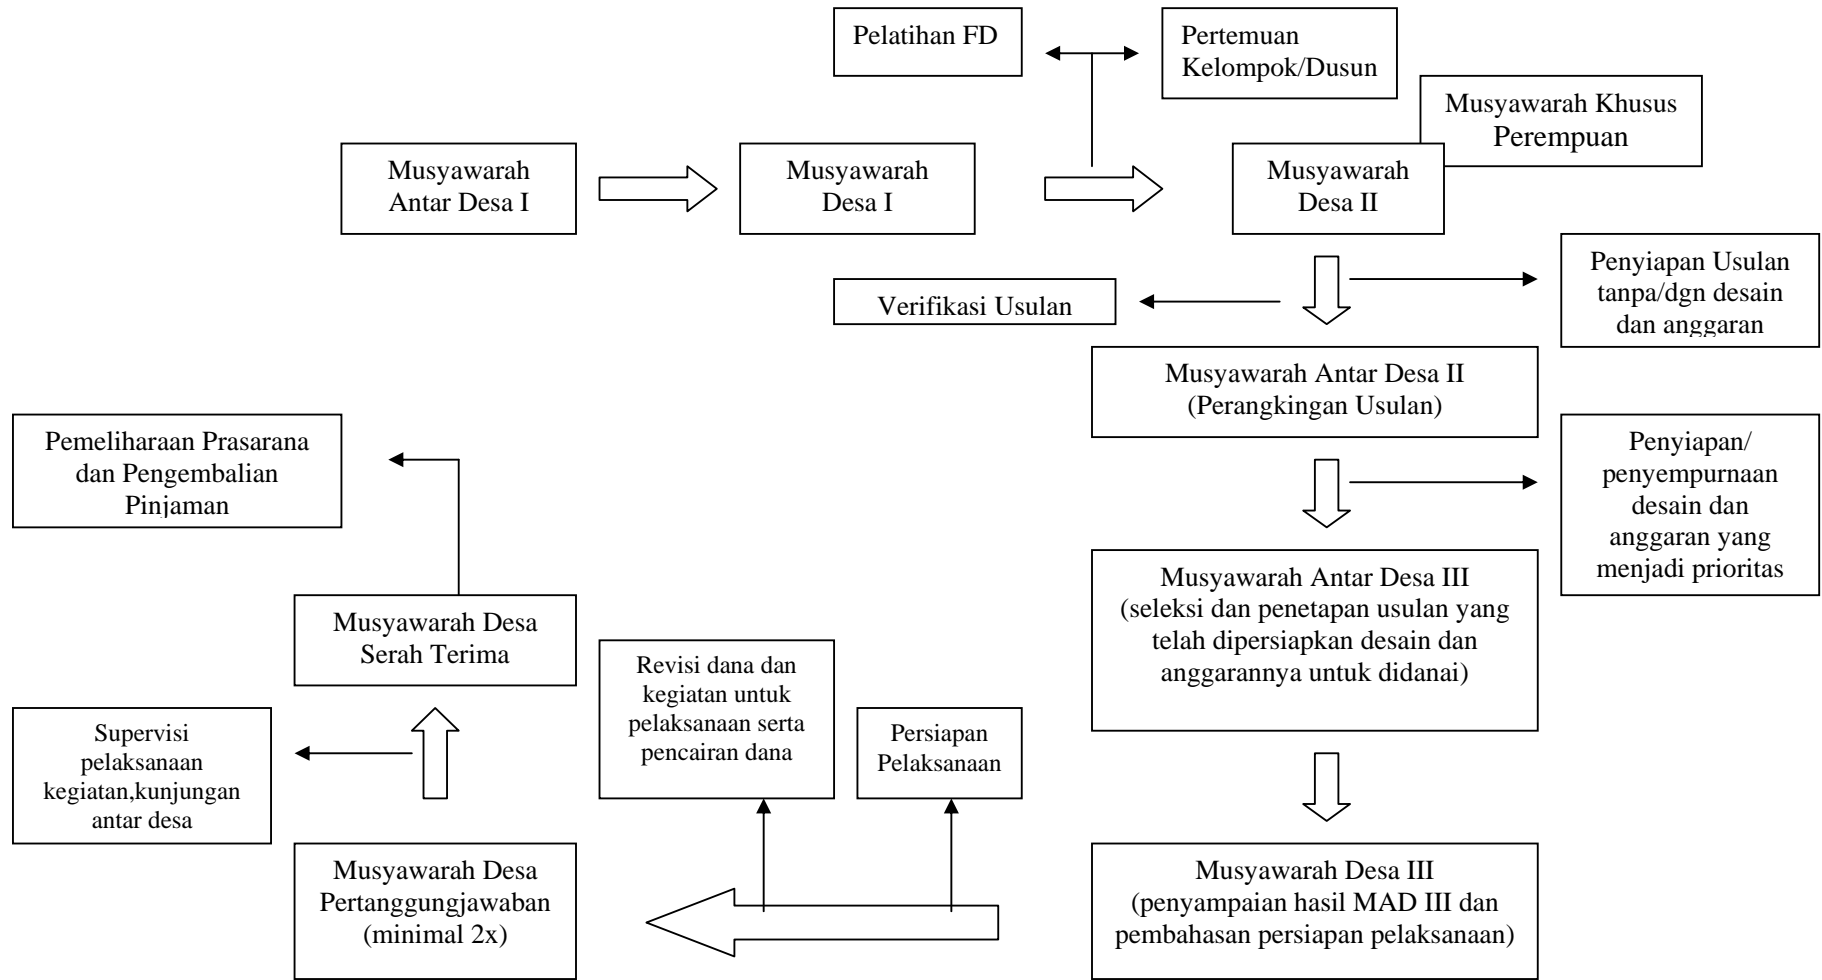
Pelatihan FD

Pertemuan Kelompok/Dusun

Musyawarah Khusus Perempuan

Musyawarah Antar Desa I

Musyawarah Desa I

Musyawarah Desa II

Penyiapan Usulan tanpa/dgn desain dan anggaran

Verifikasi Usulan

Musyawarah Antar Desa II (Perangkingan Usulan)

Pemeliharaan Prasarana dan Pengembalian Pinjaman

Penyiapan/ penyempurnaan desain dan anggaran yang menjadi prioritas

Musyawarah Antar Desa III (seleksi dan penetapan usulan yang telah dipersiapkan desain dan anggarannya untuk didanai)

Musyawarah Desa Serah Terima

Revisi dana dan kegiatan untuk pelaksanaan serta pencairan dana

Persiapan Pelaksanaan

Supervisi pelaksanaan kegiatan,kunjungan antar desa

Musyawarah Desa Pertanggungjawaban (minimal 2x)

Musyawarah Desa III (penyampaian hasil MAD III dan pembahasan persiapan pelaksanaan)